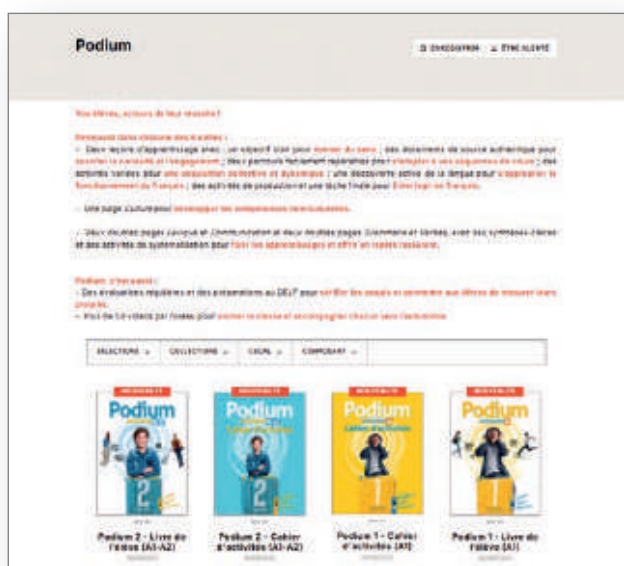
Podium

ENREGISTRER ÊTRE ALERTÉ

Vos élèves, acteurs de leur réussite !

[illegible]

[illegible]

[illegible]

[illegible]

Podium, c'est aussi :
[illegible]

SÉLECTIONS COLLECTIONS CECRL COMPOSANT

NOUVEAUTÉ
Podium
2

NOUVEAUTÉ
Podium
2

NOUVEAUTÉ
Podium
1

NOUVEAUTÉ
Podium
1

Podium 2 - Livre de l'élève (A1-A2)

Podium 2 - Cahier d'activités (A1-A2)

Podium 1 - Cahier d'activités (A1)

Podium 1 - Livre de l'élève (A1)